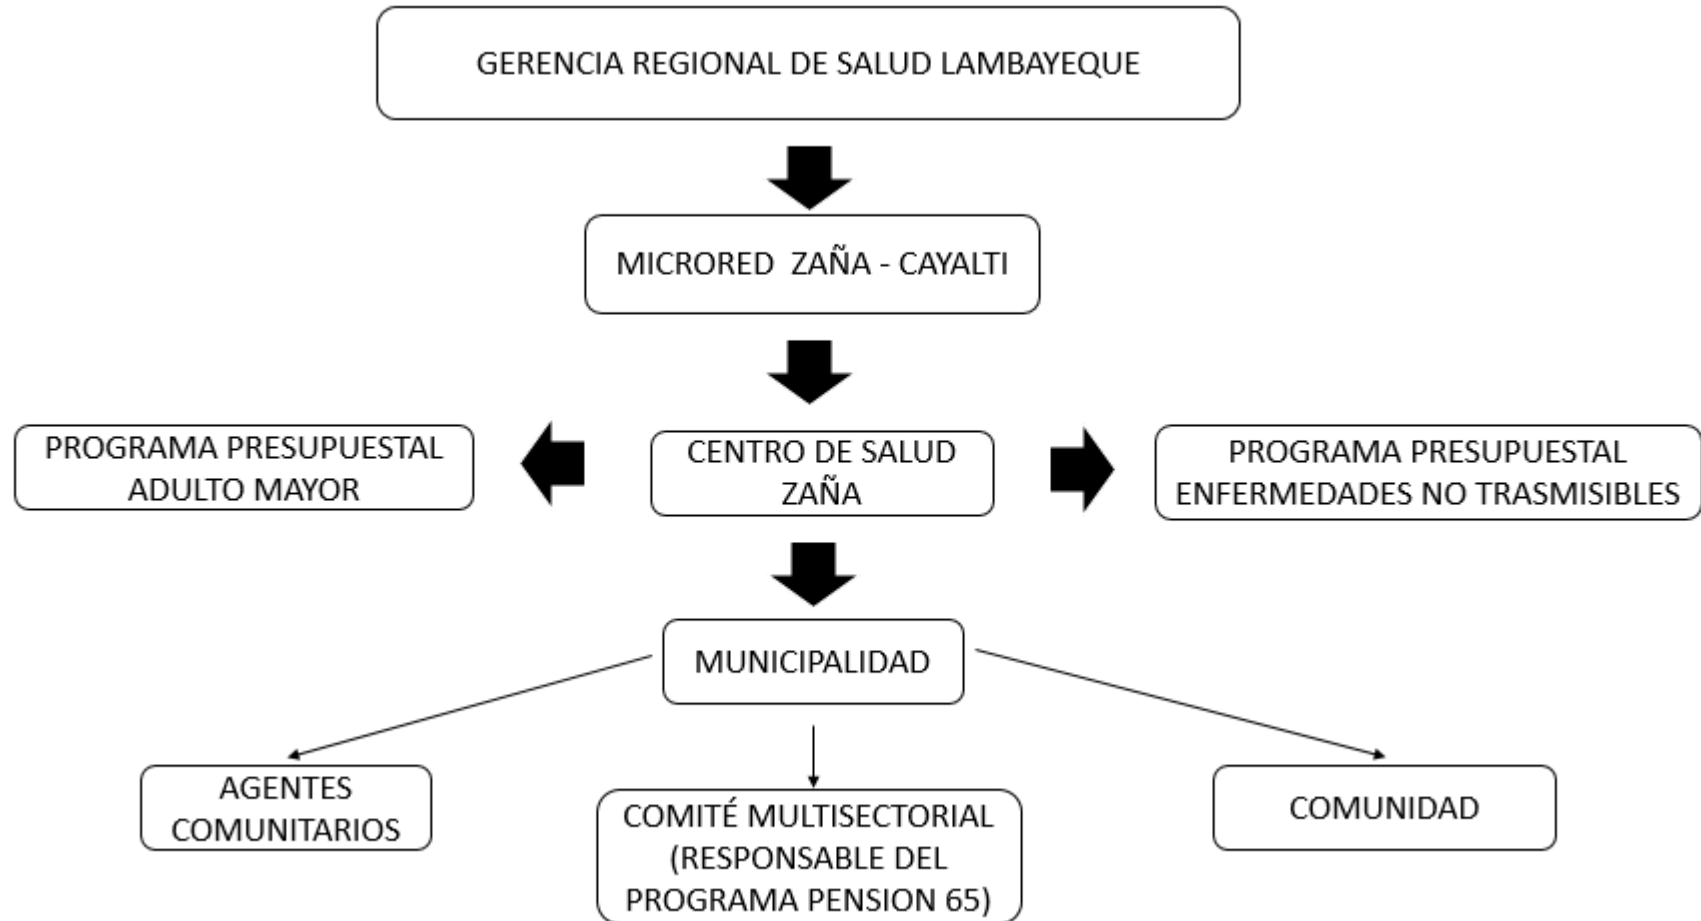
GERENCIA REGIONAL DE SALUD LAMBAYEQUE

MICRORED ZAÑA - CAYALTI

PROGRAMA PRESUPUESTAL ADULTO MAYOR

CENTRO DE SALUD ZAÑA

PROGRAMA PRESUPUESTAL ENFERMEDADES NO TRASMISIBLES

MUNICIPALIDAD

AGENTES COMUNITARIOS

COMITÉ MULTISECTORIAL (RESPONSABLE DEL PROGRAMA PENSION 65)

COMUNIDAD